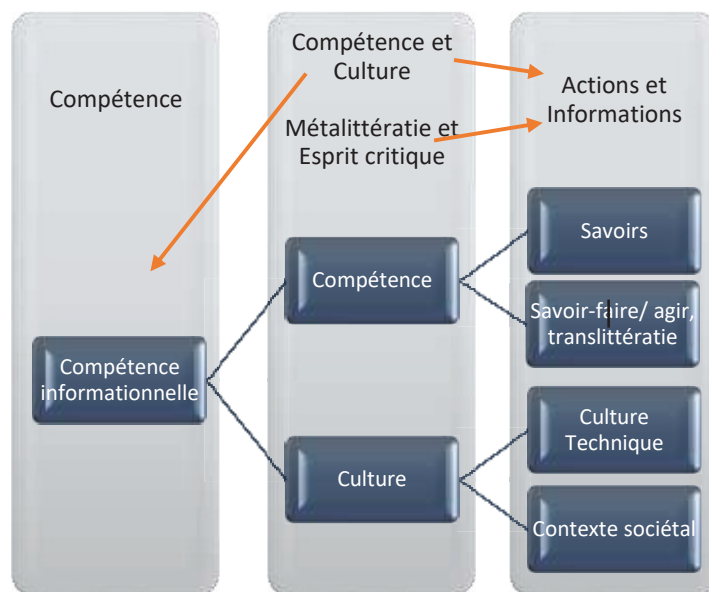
Compétence

Compétence et Culture

Métalittératie et Esprit critique

Actions et Informations

Compétence informationnelle

Compétence

Culture

Savoirs

Savoir-faire/ agir, translittératie

Culture Technique

Contexte sociétal